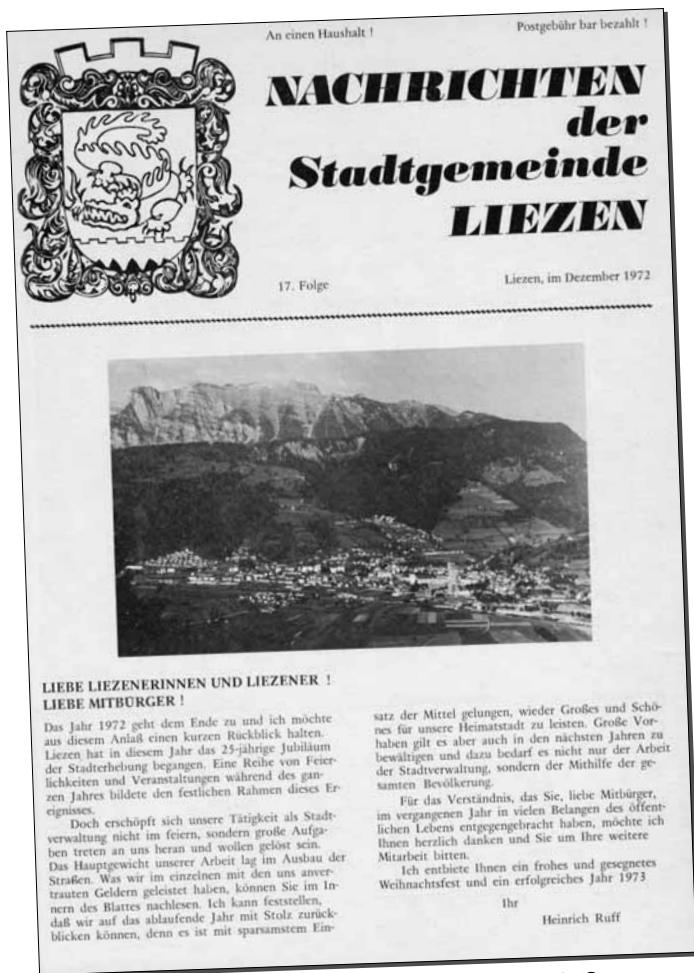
An einen Haushalt !

Postgebühr bar bezahlt !

NACHRICHTEN der Stadtgemeinde LIEZEN

17. Folge

Liezen, im Dezember 1972

LIEBE LIEZENERINNEN UND LIEZENER ! LIEBE MITBÜRGER !

Das Jahr 1972 geht dem Ende zu und ich möchte aus diesem Anlaß einen kurzen Rückblick halten. Liezen hat in diesem Jahr das 25-jährige Jubiläum der Stadterhebung begangen. Eine Reihe von Feierlichkeiten und Veranstaltungen während des ganzen Jahres bildete den festlichen Rahmen dieses Ereignisses.

Doch erschöpft sich unsere Tätigkeit als Stadtverwaltung nicht im feiern, sondern große Aufgaben treten an uns heran und wollen gelöst sein. Das Hauptgewicht unserer Arbeit lag im Ausbau der Straßen. Was wir im einzelnen mit den uns anvertrauten Geldern geleistet haben, können Sie im Innern des Blattes nachlesen. Ich kann feststellen, daß wir auf das ablaufende Jahr mit Stolz zurückblicken können, denn es ist mit sparsamstem Einsatz der Mittel gelungen, wieder Großes und Schönes für unsere Heimatstadt zu leisten. Große Vorhaben gilt es aber auch in den nächsten Jahren zu bewältigen und dazu bedarf es nicht nur der Arbeit der Stadtverwaltung, sondern der Mithilfe der gesamten Bevölkerung.

Für das Verständnis, das Sie, liebe Mitbürger, im vergangenen Jahr in vielen Belangen des öffentlichen Lebens entgegengebracht haben, möchte ich Ihnen herzlich danken und Sie um Ihre weitere Mitarbeit bitten.

Ich entbiete Ihnen ein frohes und gesegnetes Weihnachtsfest und ein erfolgreiches Jahr 1973

Ihr

Heinrich Ruff